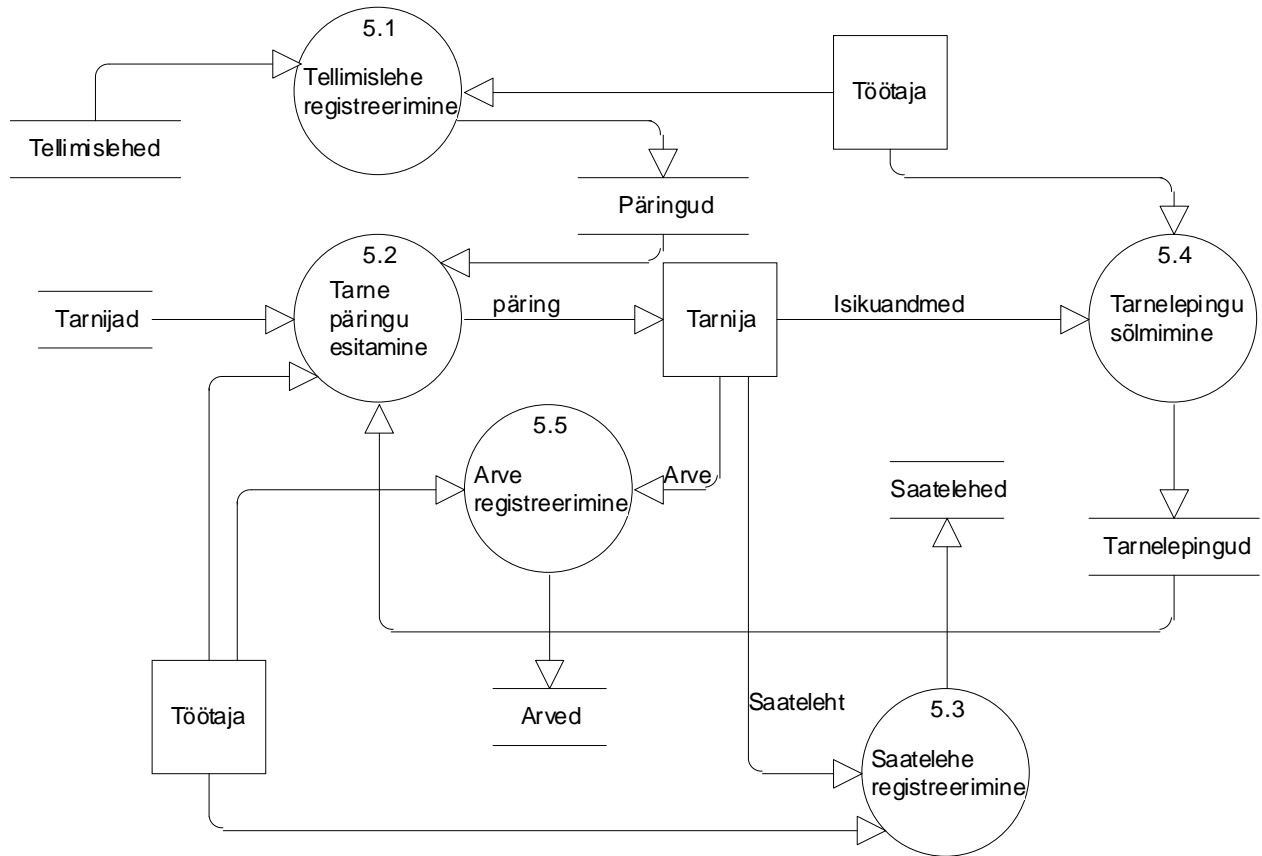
5.1
Tellimislehe registreerimine

Töötaja

Tellimislehed

Päringud

5.2
Tarne päringu esitamine

päring

Tarnija

Isikuandmed

5.4
Tarnelepingu sõlmimine

Tarnijad

5.5
Arve registreerimine

Arve

Saatelehed

Tarnelepingud

Töötaja

Arved

Saateleht

5.3
Saatelehe registreerimine